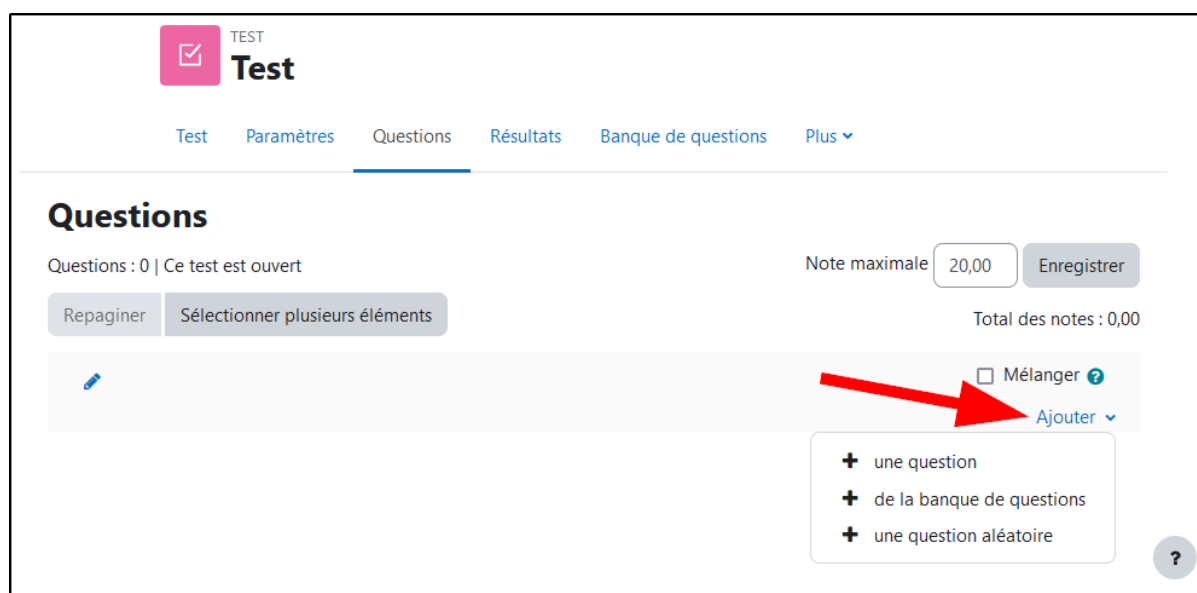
TEST
Test

Test Paramètres Questions Résultats Banque de questions Plus

Questions

Questions : 0 | Ce test est ouvert

Note maximale 20,00 Enregistrer

Repaginer Sélectionner plusieurs éléments

Total des notes : 0,00

Mélanger

Ajouter

une question
de la banque de questions
une question aléatoire

?